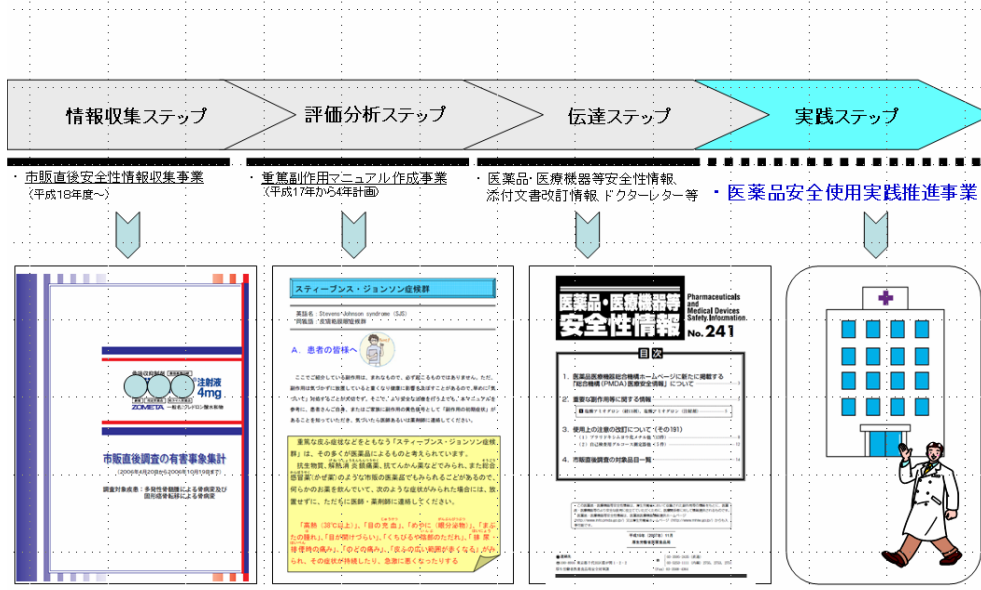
情報収集ステップ

評価分析ステップ

伝達ステップ

実践ステップ

・市販直後安全性情報収集事業
（平成18年度～）

・重篤副作用マニュアル作成事業
（平成17年から4年計画）

・医薬品・医療機器等安全性情報、添付文書改訂情報、ドクターレター等

・医薬品安全使用実践推進事業

注射液
4mg
ZOMETA

市販直後調査の有害事象集計

スティーブンス・ジョンソン症候群

A．患者の皆様へ

医薬品・医療機器等
安全性情報
Pharmaceuticals and Medical Devices Safety Information
No. 241

目次